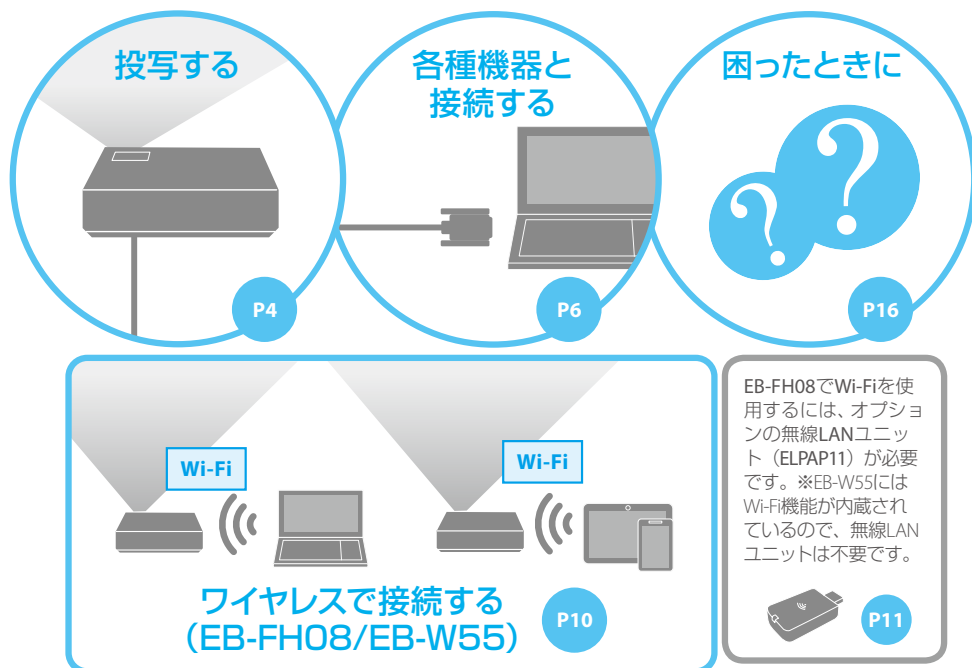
投写する

P4

各種機器と接続する

P6

困ったときに

P16

Wi-Fi

Wi-Fi

ワイヤレスで接続する
（EB-FH08/EB-W55）

P10

EB-FH08でWi-Fiを使用するには、オプションの無線LANユニット（ELPAP11）が必要です。※EB-W55にはWi-Fi機能が内蔵されているので、無線LANユニットは不要です。

P11